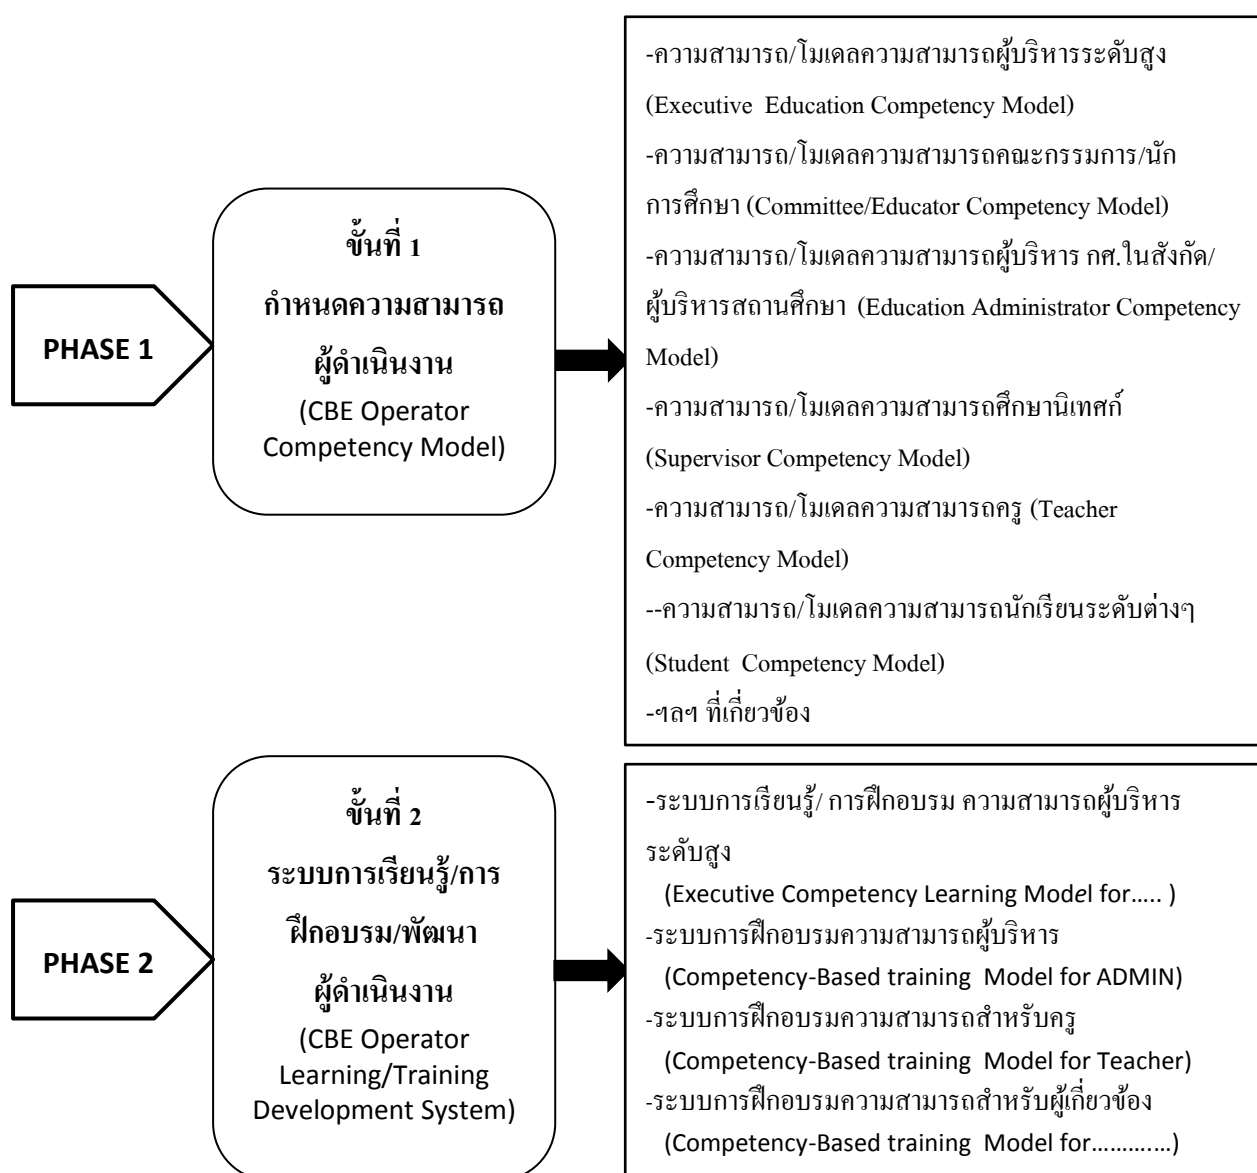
PHASE 1

ขั้นที่ 1
กำหนดความสามารถผู้ดำเนินงาน
(CBE Operator Competency Model)

-ความสามารถ/โมเดลความสามารถผู้บริหารระดับสูง (Executive Education Competency Model)
-ความสามารถ/โมเดลความสามารถคณะกรรมการ/นักการศึกษา (Committee/Educator Competency Model)
-ความสามารถ/โมเดลความสามารถผู้บริหาร กศ.ในสังกัด/ผู้บริหารสถานศึกษา (Education Administrator Competency Model)
-ความสามารถ/โมเดลความสามารถศึกษานิเทศก์ (Supervisor Competency Model)
-ความสามารถ/โมเดลความสามารถครู (Teacher Competency Model)
--ความสามารถ/โมเดลความสามารถนักเรียนระดับต่างๆ (Student Competency Model)
-ฯลฯ ที่เกี่ยวข้อง

PHASE 2

ขั้นที่ 2
ระบบการเรียนรู้/การฝึกอบรม/พัฒนาผู้ดำเนินงาน
(CBE Operator Learning/Training Development System)

-ระบบการเรียนรู้/ การฝึกอบรม ความสามารถผู้บริหารระดับสูง
(Executive Competency Learning Model for….. )
-ระบบการฝึกอบรมความสามารถผู้บริหาร
(Competency-Based training Model for ADMIN)
-ระบบการฝึกอบรมความสามารถสำหรับครู
(Competency-Based training Model for Teacher)
-ระบบการฝึกอบรมความสามารถสำหรับผู้เกี่ยวข้อง
(Competency-Based training Model for…………)